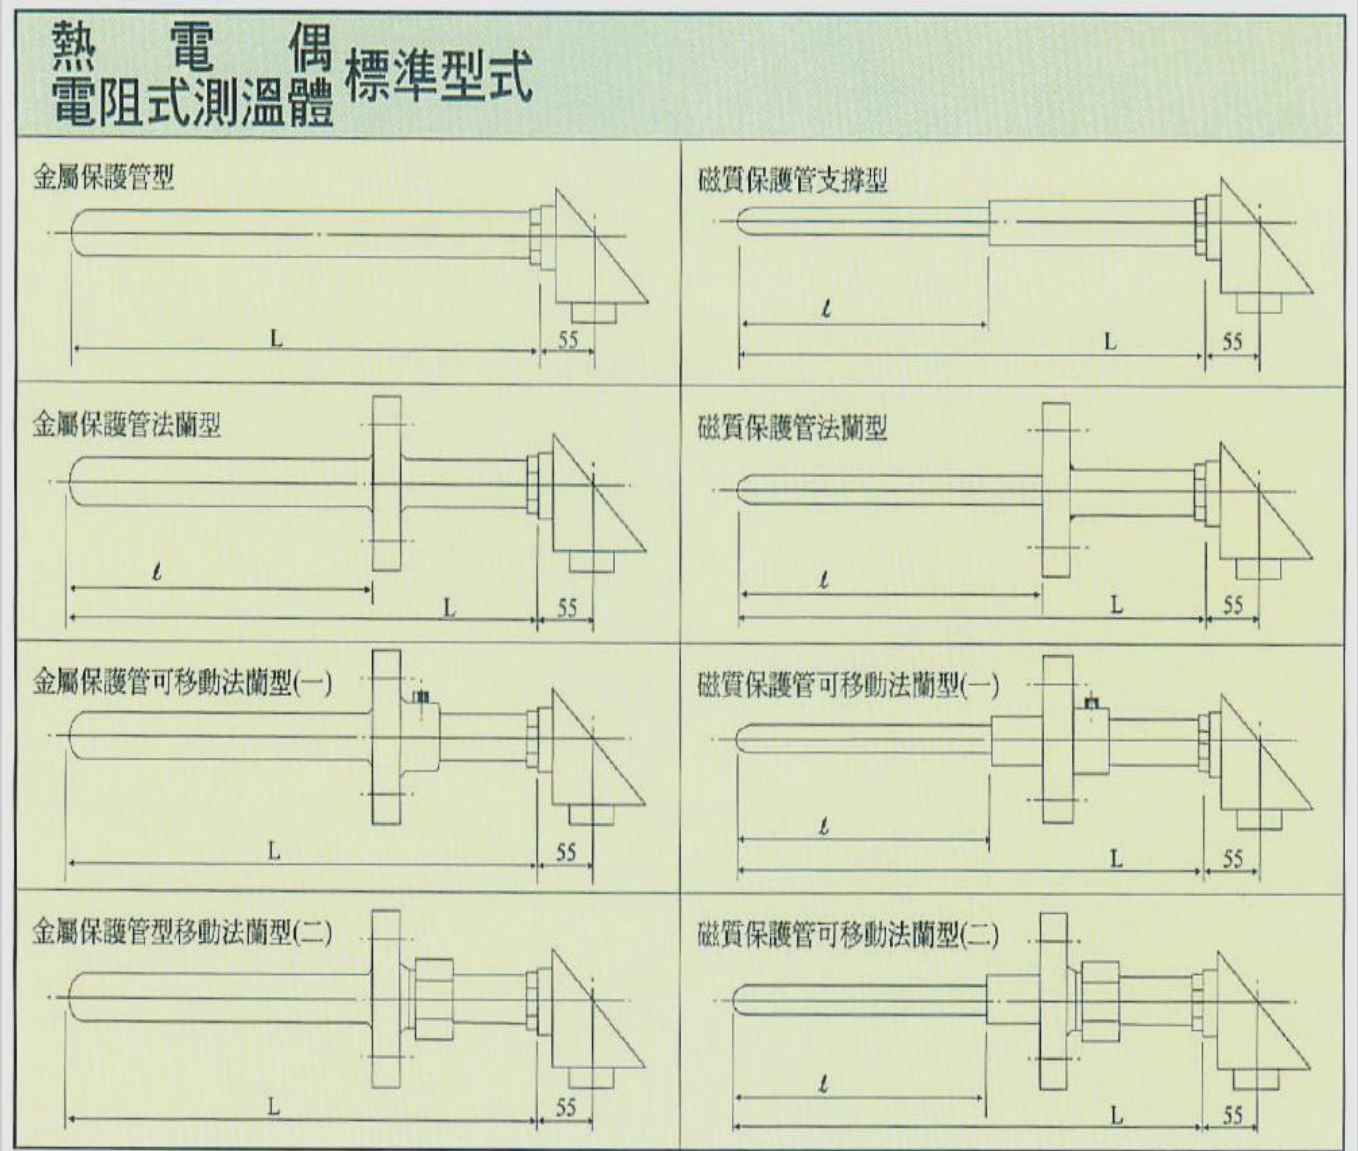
熱電偶
電阻式測溫體 標準型式

金屬保護管型

L

55

磁質保護管支撐型

$\ell$

L

55

金屬保護管法蘭型

$\ell$

L

55

磁質保護管法蘭型

$\ell$

L

55

金屬保護管可移動法蘭型(一)

L

55

磁質保護管可移動法蘭型(一)

$\ell$

L

55

金屬保護管型移動法蘭型(二)

L

55

磁質保護管可移動法蘭型(二)

$\ell$

L

55